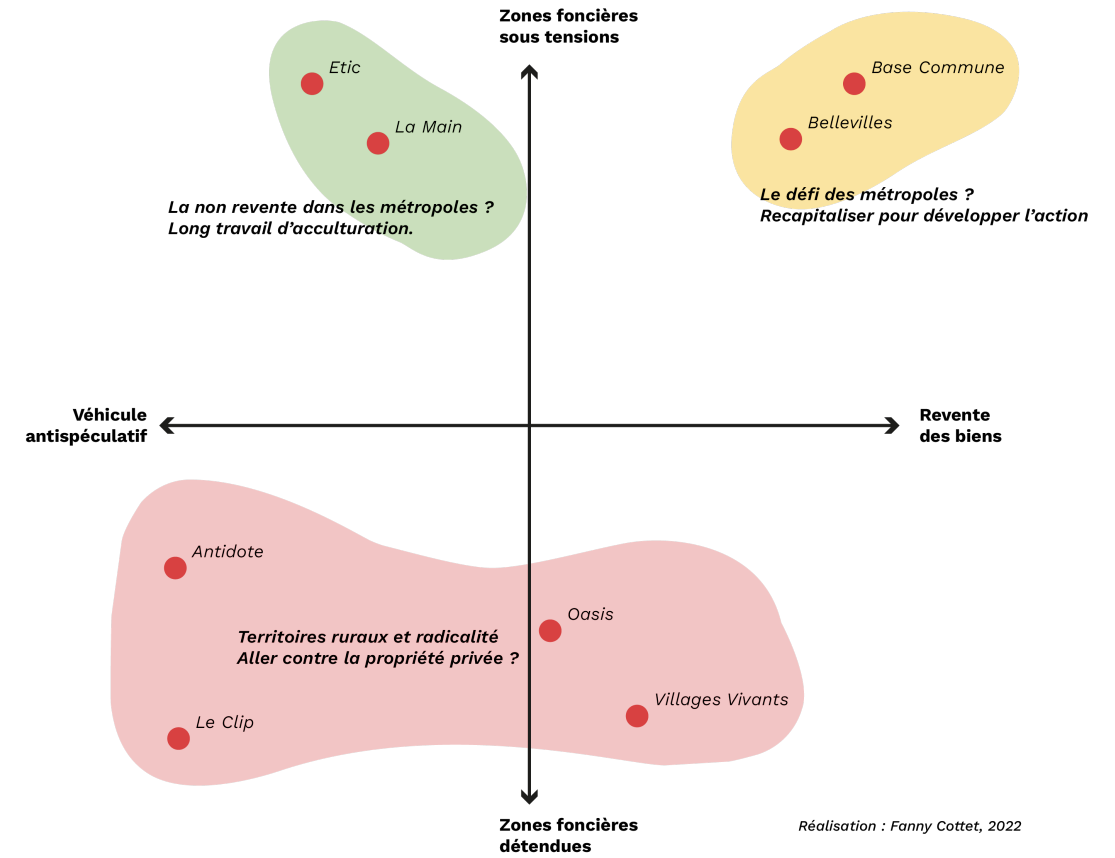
Zones foncières sous tensions

Etic

La Main

La non revente dans les métropoles ?
Long travail d'acculturation.

Base Commune

Bellevilles

Le défi des métropoles ?
Recapitaliser pour développer l'action

Véhicule antispéculatif

Revente des biens

Antidote

Territoires ruraux et radicalité
Aller contre la propriété privée ?

Oasis

Villages Vivants

Le Clip

Zones foncières détendues

Réalisation : Fanny Cottet, 2022